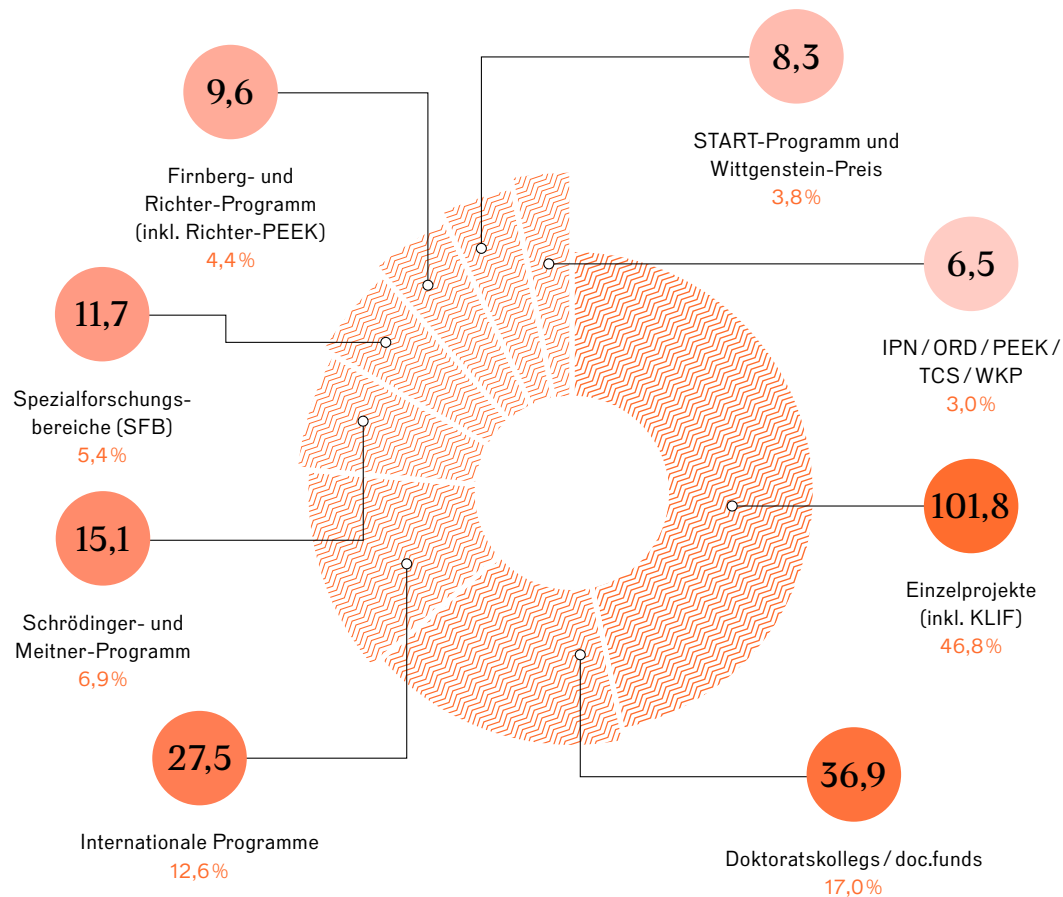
9,6

Firnberg- und Richter-Programm (inkl. Richter-PEEK)
4,4 %

8,3

START-Programm und Wittgenstein-Preis
3,8 %

11,7

Spezialforschungsbereiche (SFB)
5,4 %

6,5

IPN / ORD / PEEK / TCS / WKP
3,0 %

15,1

Schrödinger- und Meitner-Programm
6,9 %

101,8

Einzelprojekte (inkl. KLIF)
46,8 %

27,5

Internationale Programme
12,6 %

36,9

Doktoratskollegs / doc.funds
17,0 %